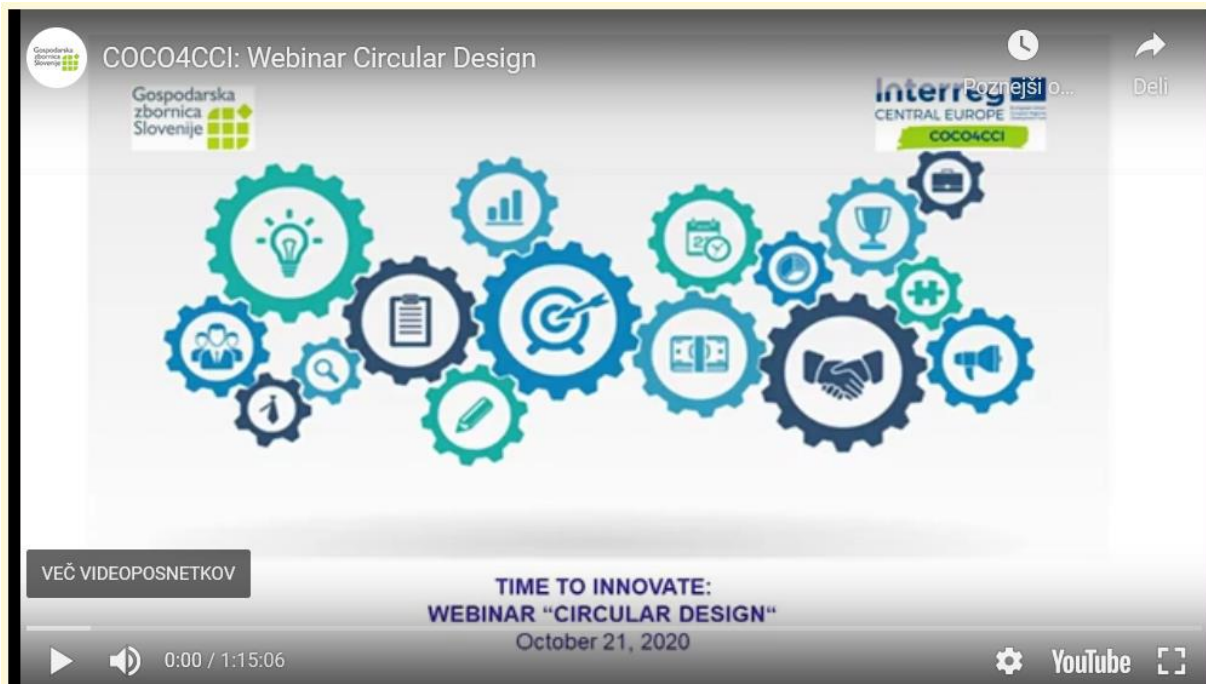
Gospodarska zbornica Slovenije

COCO4CCI: Webinar Circular Design

Poznejši o...

Deli

Gospodarska zbornica Slovenije

Interreg
CENTRAL EUROPE
COCO4CCI

20

VEČ VIDEOPOSNETKOV

TIME TO INNOVATE:
WEBINAR "CIRCULAR DESIGN"
October 21, 2020

0:00 / 1:15:06

YouTube